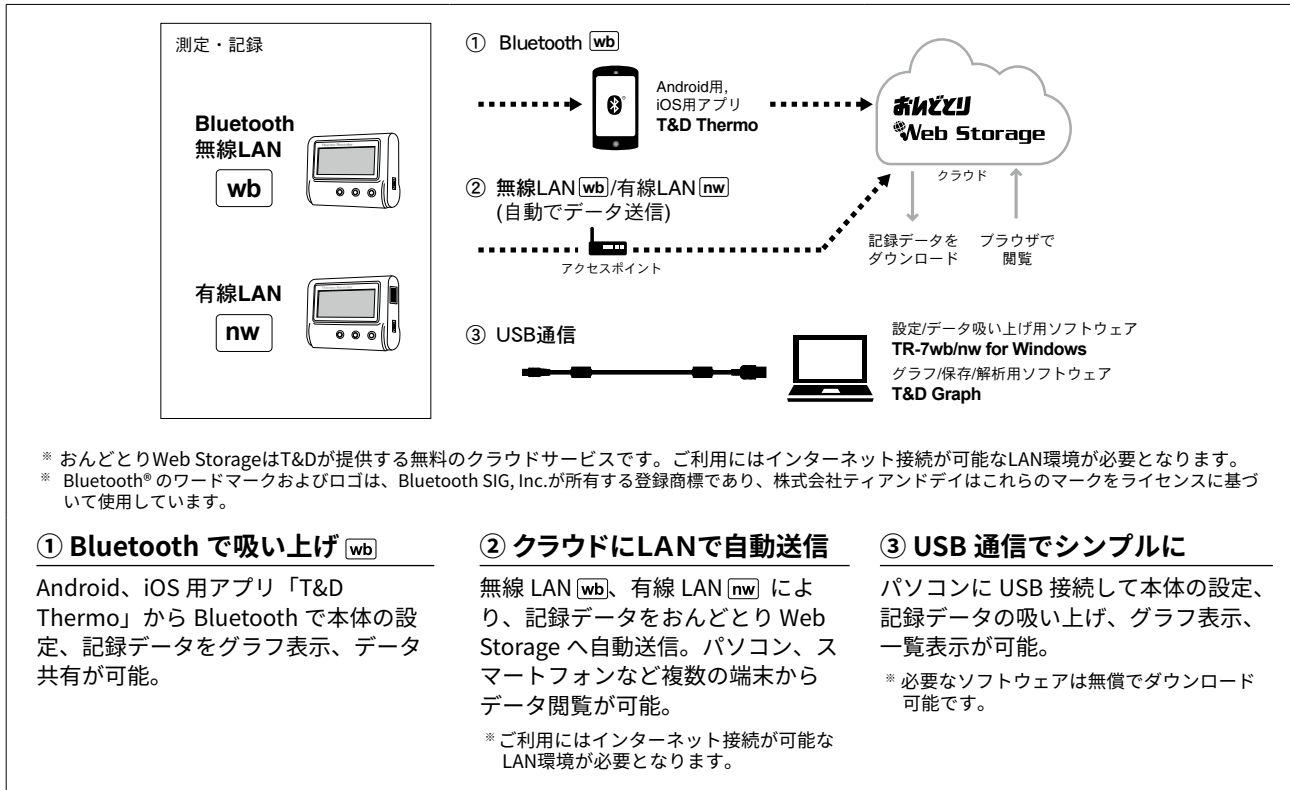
測定・記録

Bluetooth
無線LAN
wb

有線LAN
nw

① Bluetooth wb

Android用,
iOS用アプリ
T&D Thermo

おんどとり
Web Storage
クラウド

② 無線LAN wb /有線LAN nw
(自動でデータ送信)

アクセスポイント

記録データを
ダウンロード

ブラウザで
閲覧

③ USB通信

設定/データ吸い上げ用ソフトウェア
TR-7wb/nw for Windows
グラフ/保存/解析用ソフトウェア
T&D Graph

※ おんどとりWeb StorageはT&Dが提供する無料のクラウドサービスです。ご利用にはインターネット接続が可能なLAN環境が必要となります。
※ Bluetooth® のワードマークおよびロゴは、Bluetooth SIG, Inc.が所有する登録商標であり、株式会社ティアンドデイはこれらのマークをライセンスに基づいて使用しています。

① Bluetooth で吸い上げ wb

Android、iOS 用アプリ「T&D Thermo」から Bluetooth で本体の設定、記録データをグラフ表示、データ共有が可能。

② クラウドにLANで自動送信

無線 LAN wb、有線 LAN nw により、記録データをおんどとり Web Storage へ自動送信。パソコン、スマートフォンなど複数の端末からデータ閲覧が可能。

※ご利用にはインターネット接続が可能なLAN環境が必要となります。

③ USB 通信でシンプルに

パソコンに USB 接続して本体の設定、記録データの吸い上げ、グラフ表示、一覧表示が可能。

※ 必要なソフトウェアは無償でダウンロード可能です。